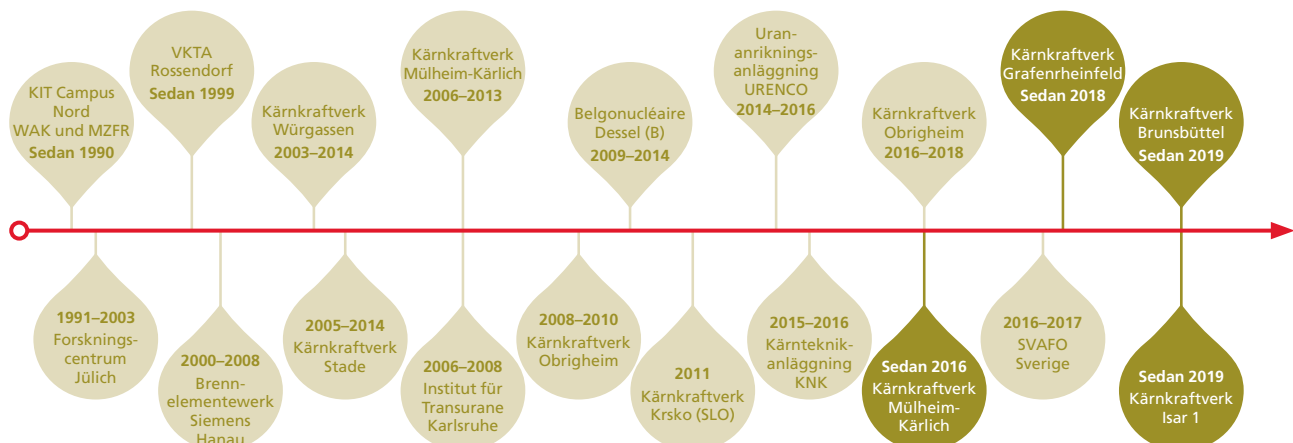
KIT Campus Nord WAK und MZFR Sedan 1990

VKTA Rossendorf Sedan 1999

Kärnkraftverk Würgassen 2003–2014

Kärnkraftverk Mülheim-Kärlich 2006–2013

Belgonucléaire Dessel (B) 2009–2014

Urananrikningsanläggning URENCO 2014–2016

Kärnkraftverk Obrigheim 2016–2018

Kärnkraftverk Grafenrheinfeld Sedan 2018

Kärnkraftverk Brunsbüttel Sedan 2019

1991–2003 Forskningscentrum Jülich

2000–2008 Brennelementewerk Siemens Hanau

2005–2014 Kärnkraftverk Stade

2006–2008 Institut für Transurane Karlsruhe

2008–2010 Kärnkraftverk Obrigheim

2011 Kärnkraftverk Krsko (SLO)

2015–2016 Kärnteknikanläggning KNK

Sedan 2016 Kärnkraftverk Mülheim-Kärlich

2016–2017 SVAFO Sverige

Sedan 2019 Kärnkraftverk Isar 1